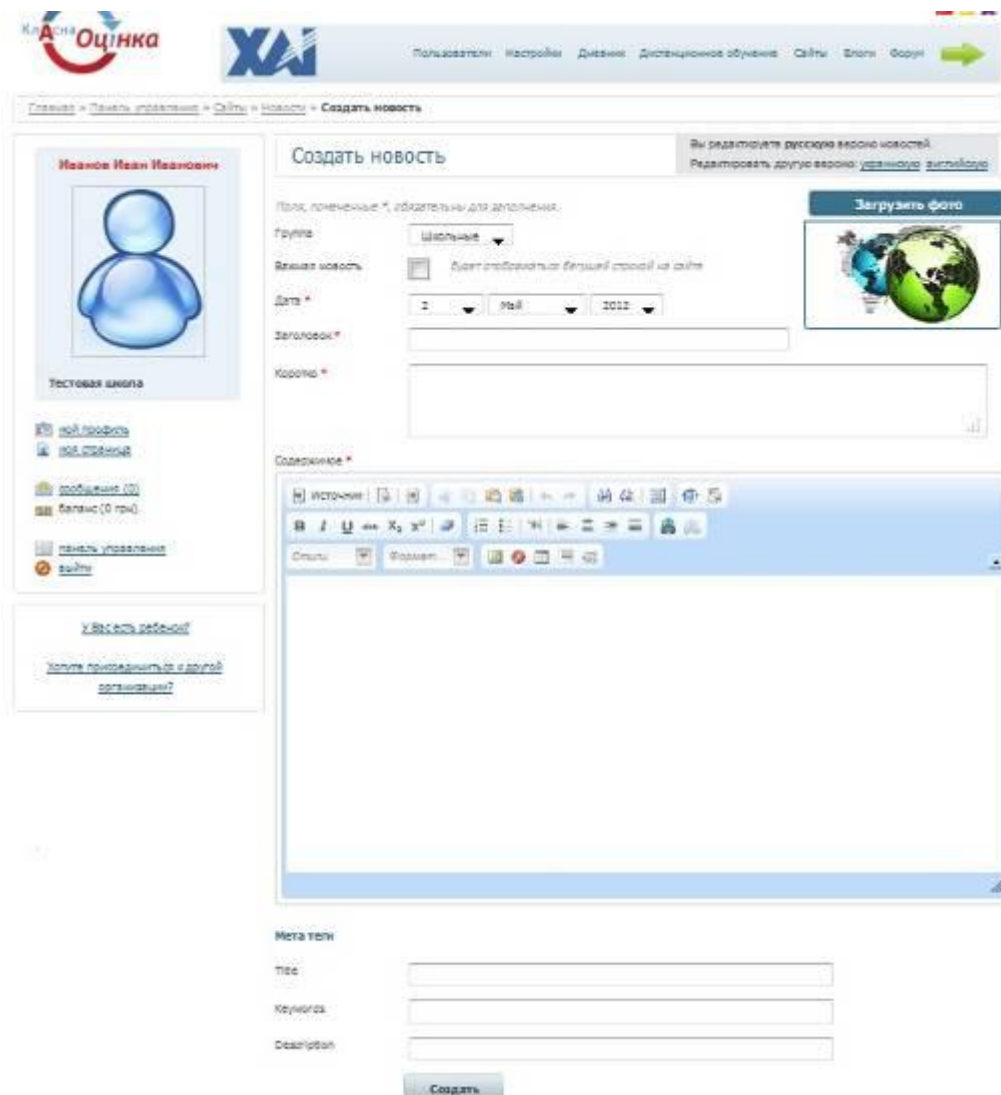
КлАсна Оцінка

ХАІ

Пользователи Настройки Дневник Дистанционное обучение Сайты Блоги Форум

Главная » Панель управления » Сайты » Новости » Создать новость

Иванов Иван Иванович

Тестовая школа

мой профиль
моя страница

сообщения (0)
баланс (0 грн)

панель управления
выйти

У Вас есть ребенок?

Хотите присоединиться к другой организации?

Создать новость

Вы редактируете русскую версию новостей
Редактировать другую версию: украинскую английскую

Поля, помеченные *, обязательны для заполнения.

Загрузить фото

Группа Школьные

Важная новость Будет отображаться бегущей строкой на сайте

Дата * 2 Май 2012

Заголовок *

Коротко *

Содержимое *

Источник

Стиль Формат

Мета теги

Title

Keywords

Description

Создать